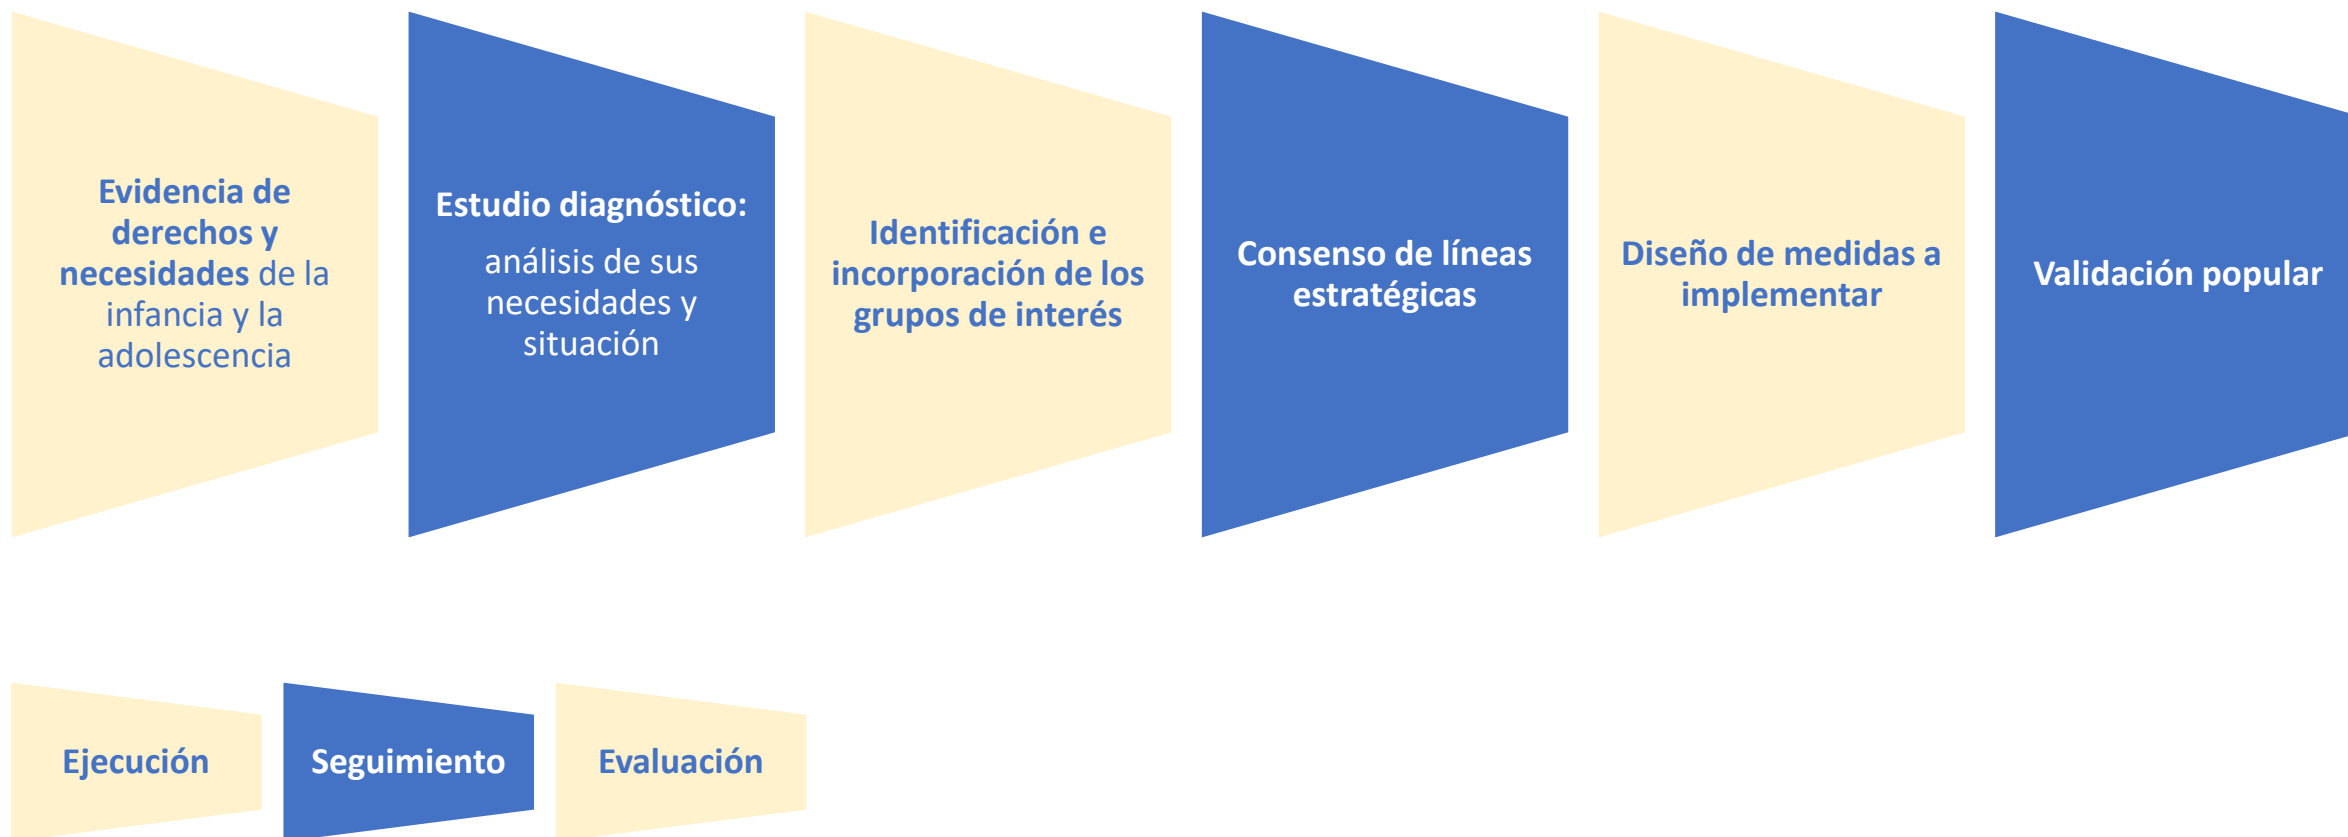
Evidencia de derechos y necesidades de la infancia y la adolescencia

Estudio diagnóstico:

análisis de sus necesidades y situación

Identificación e incorporación de los grupos de interés

Consenso de líneas estratégicas

Diseño de medidas a implementar

Validación popular

Ejecución

Seguimiento

Evaluación